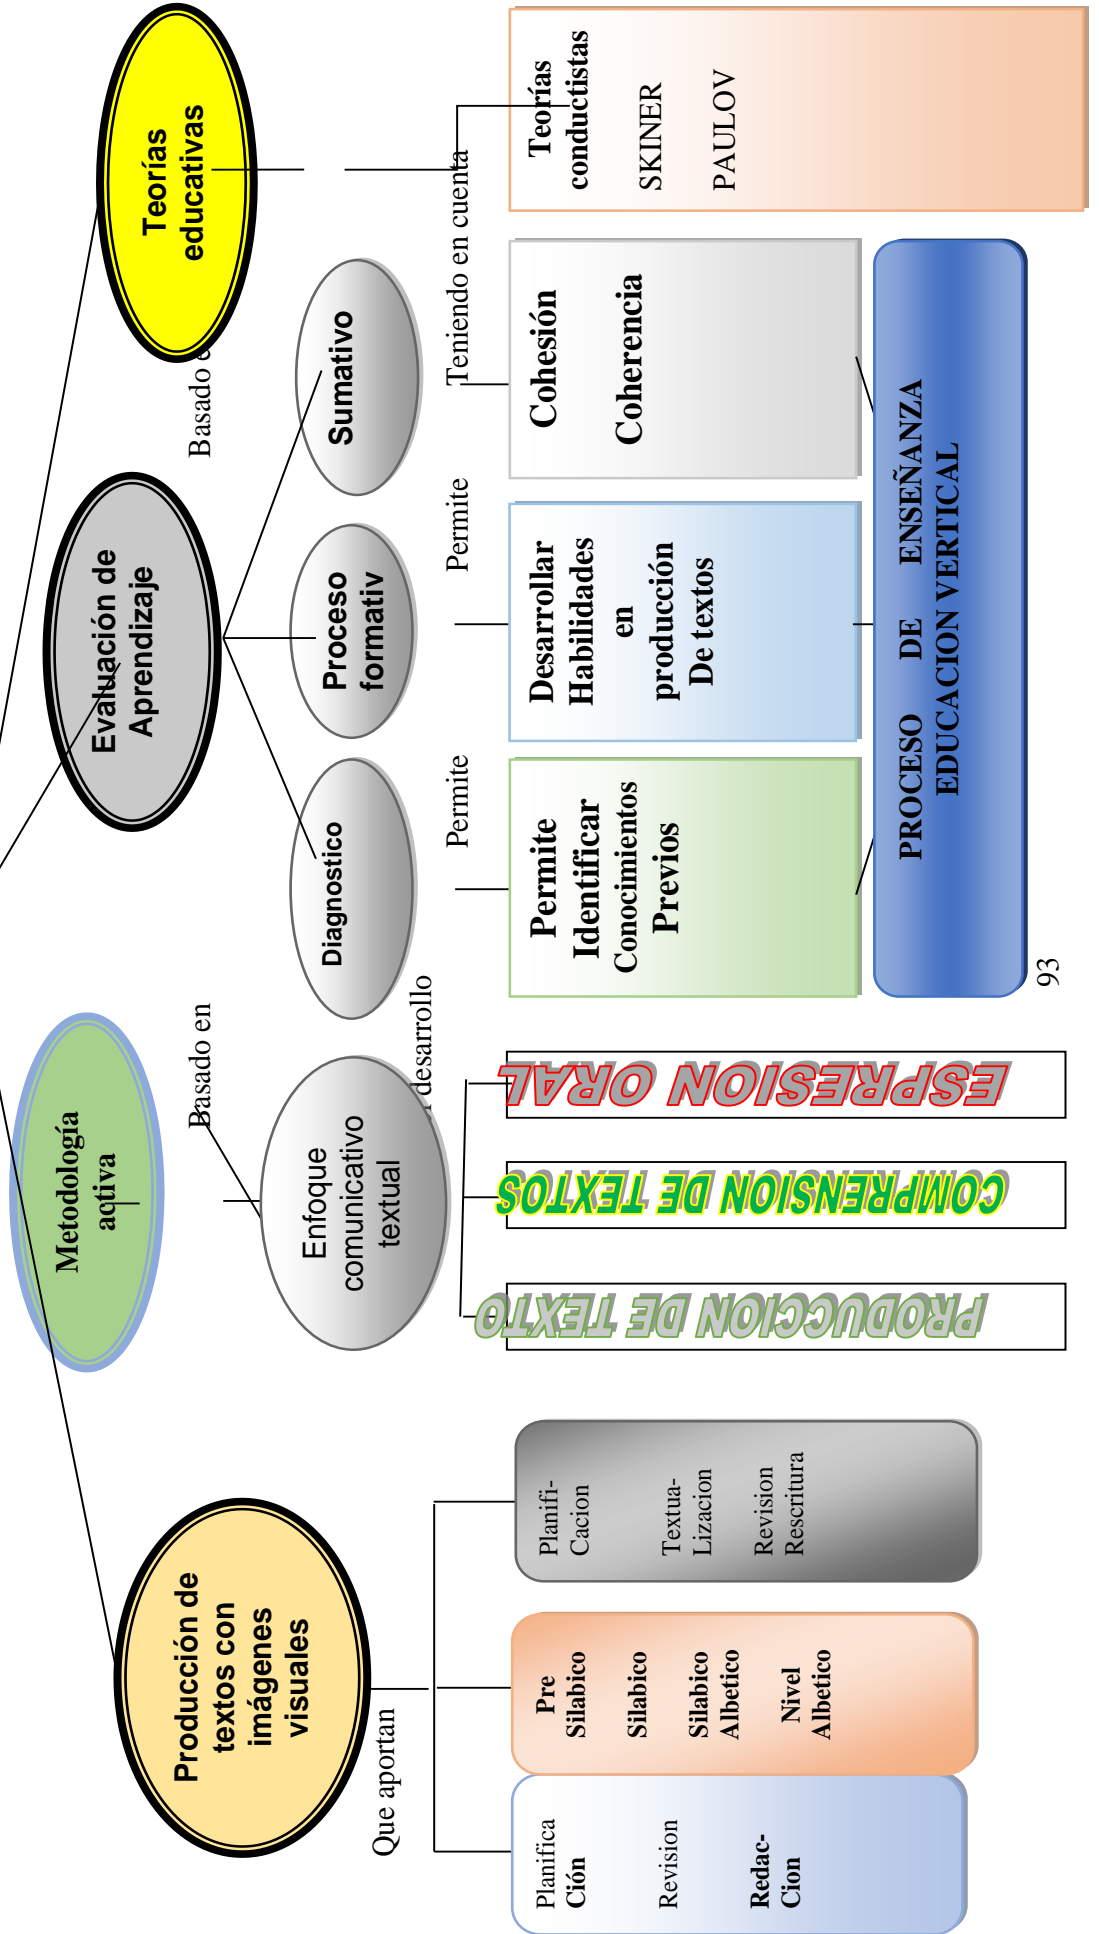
PROCESO DE ENSEÑANZA EDUCACION VERTICAL

Teorías educativas

Basado e

Teniendo en cuenta

Teorías conductistas

SKINER

PAULOV

Evaluación de Aprendizaje

Sumativo

Proceso formativ

Diagnostico

Permite

Permite

Cohesión

Coherencia

Desarrollar Habilidades en producción De textos

Permite Identificar Conocimientos Previos

Metodología activa

Basado en

Enfoque comunicativo textual

desarrollo

ESPRESION ORAL

COMPRENSION DE TEXTOS

PRODUCCION DE TEXTO

Producción de textos con imágenes visuales

Que aportan

Planifica Ción

Revision

Redac- Cion

Pre Silabico

Silabico

Silabico Albetico

Nivel Albetico

Planifi- Cacion

Textua- Lizacion

Revision Rescritura

93